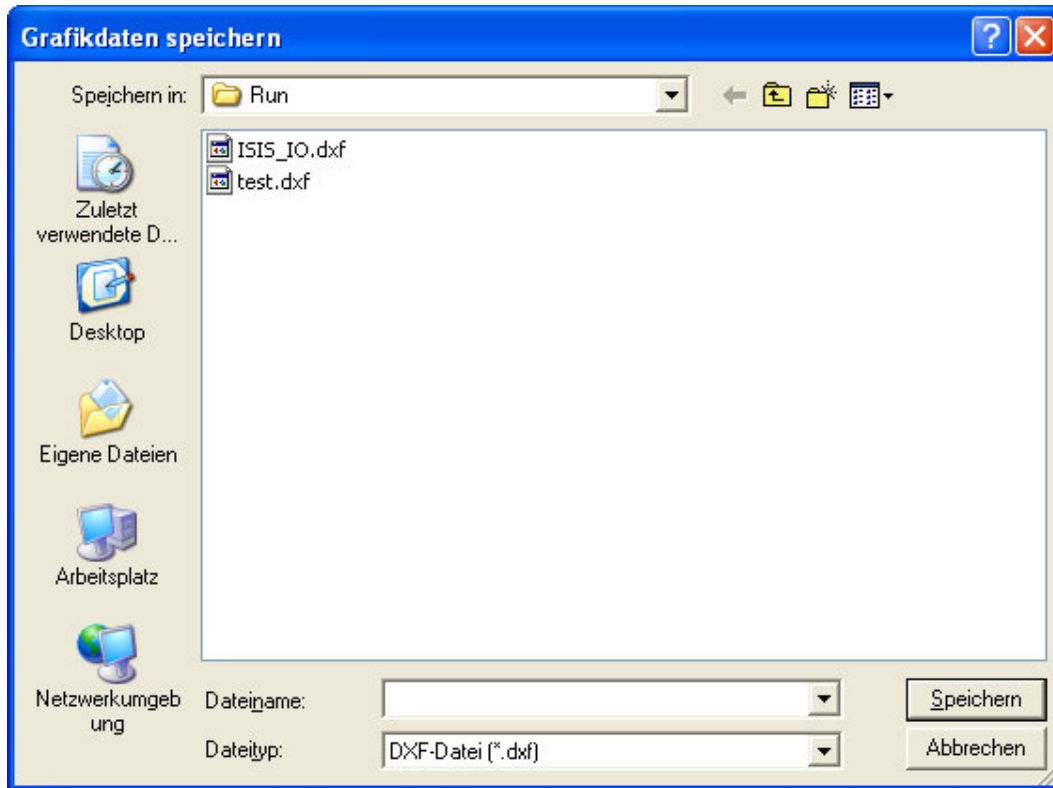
Grafikdaten speichern

Speichern in: Run

ISIS_IO.dxf
test.dxf

Zuletzt verwendete D...

Desktop

Eigene Dateien

Arbeitsplatz

Netzwerkumgebung

Dateiname:

Dateityp: DXF-Datei (*.dxf)

Speichern

Abbrechen